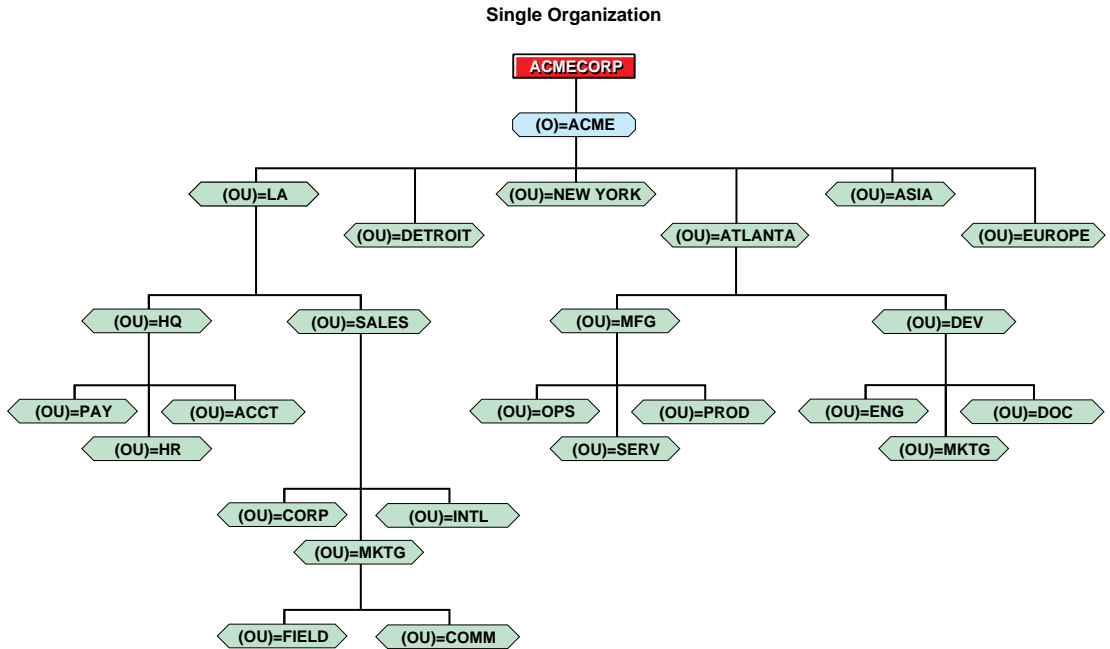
Single Organization

ACMECORP

(O)=ACME

(OU)=LA
(OU)=DETROIT
(OU)=NEW YORK
(OU)=ATLANTA
(OU)=ASIA
(OU)=EUROPE

(OU)=HQ
(OU)=SALES
(OU)=MFG
(OU)=DEV

(OU)=PAY
(OU)=ACCT
(OU)=HR
(OU)=OPS
(OU)=PROD
(OU)=SERV
(OU)=ENG
(OU)=DOC
(OU)=MKTG

(OU)=CORP
(OU)=INTL
(OU)=MKTG

(OU)=FIELD
(OU)=COMM